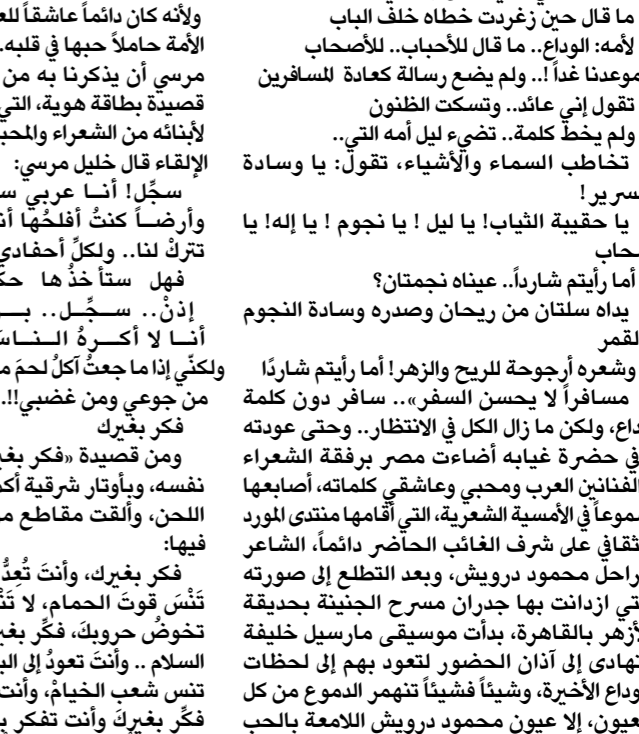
ما قال حين زغردت خطاه خلف الباب لأمه: الوداع.. ما قال للأحباب.. للأصحاب موعدنا غداً!.. ولم يضع رسالة كعادة المسافرين تقول إني عائد.. وتسكت الظنون ولم يخط كلمة.. تضيء ليل أمه التي.. تخاطب السماء والأشياء، تقول: يا وسادة سرير!

يا حقيبة الثياب! يا ليل ! يا نجوم ! يا إله! يا حاب

أما رأيتم شارداً.. عيناه نجمتان؟

يداه سلتان من ريحان وصدره وسادة النجوم القمر

وشعره أرجوحة للريح والزهر! أما رأيتم شاردًا مسافراً لا يحسن السفر».. سافر دون كلمة وداع، ولكن ما زال الكل في الانتظار.. وحتى عودته في حضرة غيابه أضاءت مصر برفقة الشعراء الفنانين العرب ومحبي وعاشقي كلماته، أصابعها شموعاً في الأمسية الشعرية، التي أقامها منتدى المورد الثقافي على شرف الغائب الحاضر دائماً، الشاعر الراحل محمود درويش، وبعد التطلع إلى صورته التي ازدانت بها جدران مسرح الجنينة بحديقة الأزهر بالقاهرة، بدأت موسيقى مارسيل خليفة تتهادى إلى آذان الحضور لتعود بهم إلى لحظات الوداع الأخيرة، وشيئاً فشيئاً تنهمر الدموع من كل العيون، إلا عيون محمود درويش اللامعة بالحب

ولأنه كان دائماً عاشقاً للع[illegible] الأمة حاملاً حبها في قلبه. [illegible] مرسي أن يذكرنا به من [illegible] قصيدة بطاقة هوية، التي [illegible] لأبنائه من الشعراء والمحب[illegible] الإلقاء قال خليل مرسي:

سجِّل! أنـا عربي س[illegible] وأرضـاً كنتُ أفلحُها أنـ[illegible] تتركُ لنا.. ولكلِّ أحفادي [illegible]

فهل ستأ خذُ ها حك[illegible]

إذنْ.. ســجِّــل.. بـ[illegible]

أنـا لا أكـرهُ الـنـاسَ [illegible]

ولكنّي إذا ما جعتُ آكلُ لحمَ م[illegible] من جوعي ومن غضبي!!. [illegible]

فكر بغيرك

ومن قصيدة «فكر بغير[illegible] نفسه، وبأوتار شرقية أكث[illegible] اللحن، وألقت مقاطع م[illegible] فيها:

فكر بغيرك، وأنتَ تُعِدُّ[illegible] تَنْسَ قوتَ الحمام، لا تَنْ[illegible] تخوضُ حروبكَ، فكِّر بغير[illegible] السلام .. وأنتَ تعودُ إلى البي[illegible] تنس شعبَ الخيامْ، وأنت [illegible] فكِّر بغيركَ وأنت تفكر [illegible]